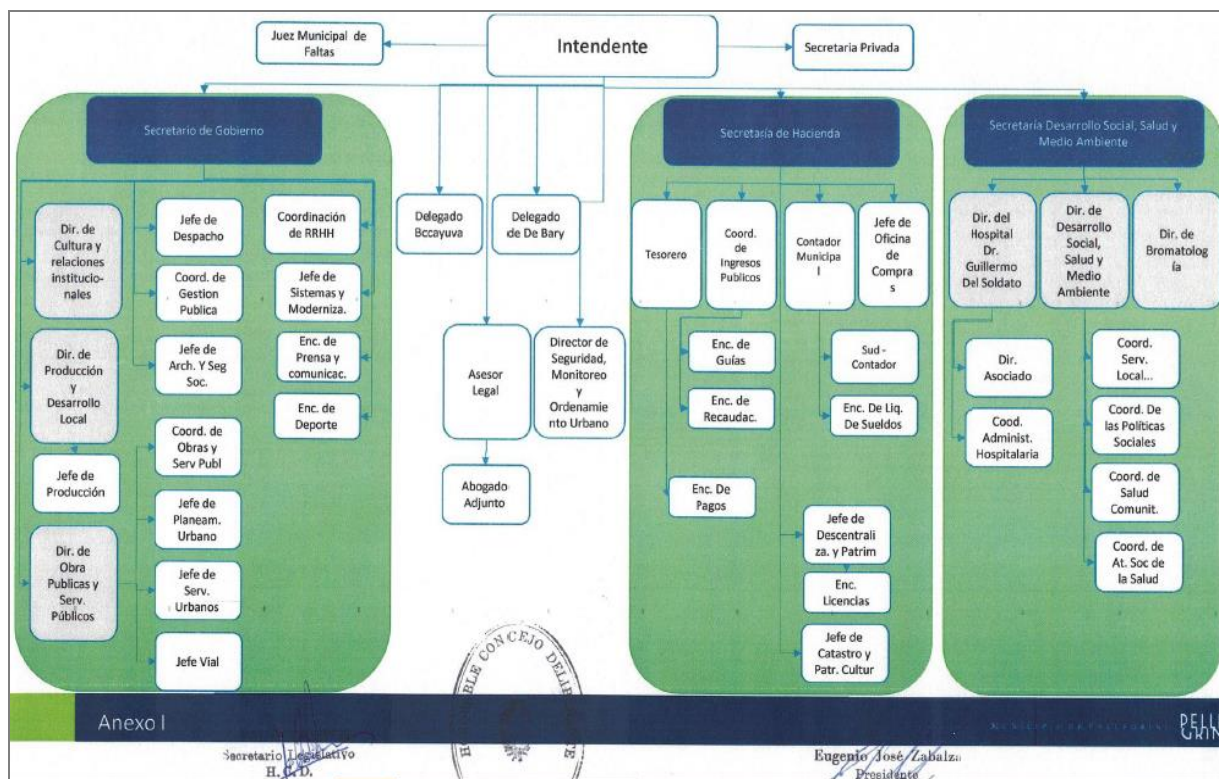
Juez Municipal de Faltas

Intendente

Secretaria Privada

Secretario de Gobierno

Dir. de Cultura y relaciones institucionales

Jefe de Despacho

Coordinación de RRHH

Coord. de Gestion Publica

Jefe de Sistemas y Moderniza.

Dir. de Producción y Desarrollo Local

Jefe de Arch. Y Seg Soc.

Enc. de Prensa y comunicac.

Enc. de Deporte

Jefe de Producción

Coord. de Obras y Serv Publ

Dir. de Obra Publicas y Serv. Públicos

Jefe de Planeam. Urbano

Jefe de Serv. Urbanos

Jefe Vial

Delegado Bccayuva

Delegado de De Bary

Asesor Legal

Director de Seguridad, Monitoreo y Ordenamiento Urbano

Abogado Adjunto

Secretaría de Hacienda

Tesorero

Coord. de Ingresos Publicos

Contador Municipal

Jefe de Oficina de Compras

Enc. de Guías

Enc. de Recaudac.

Sud - Contador

Enc. De Liq. De Sueldos

Enc. De Pagos

Jefe de Descentraliza. y Patrim

Enc. Licencias

Jefe de Catastro y Patr. Cultur

Secretaría Desarrollo Social, Salud y Medio Ambiente

Dir. del Hospital Dr. Guillermo Del Soldato

Dir. de Desarrollo Social, Salud y Medio Ambiente

Dir. de Bromatología

Dir. Asociado

Cood. Administ. Hospitalaria

Coord. Serv. Local...

Coord. De las Políticas Sociales

Coord. de Salud Comunit.

Coord. de At. Soc de la Salud

HONORABLE CONCEJO DELIBERANTE

Anexo I

PELL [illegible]

Secretario Legislativo H.C.D.

Eugenio José Zabalza Presidente